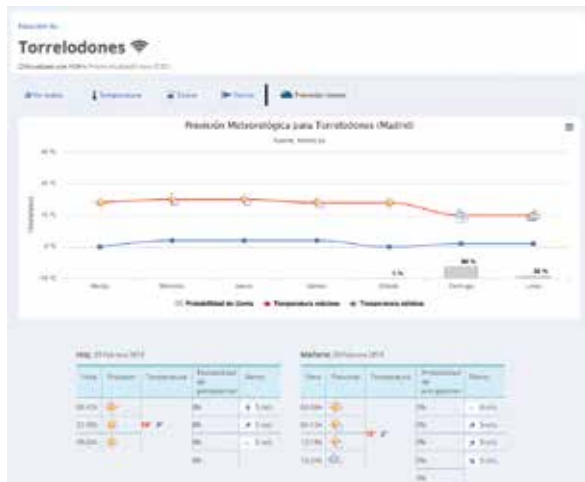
Torrelodones

Previsión Meteorológica para Torrelodones (Madrid)

Temperatura

1 %

90 %

30 %

Martes

Miércoles

Jueves

Viernes

Sábado

Domingo

Lunes

Probabilidad de lluvia

Temperatura máxima

Temperatura mínima

Hoy, 20 Febrero 2018

Mañana, 20 Febrero 2018

| Hora | Pronóstico | Temperatura | Probabilidad de precipitación | Viento |
|---|---|---|---|---|
| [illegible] | | | 0% | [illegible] |
| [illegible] | | | 0% | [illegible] |
| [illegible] | | | 0% | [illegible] |
| | | | 0% | |

| Hora | Pronóstico | Temperatura | Probabilidad de precipitación | Viento |
|---|---|---|---|---|
| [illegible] | | | 0% | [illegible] |
| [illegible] | | | 0% | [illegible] |
| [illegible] | | | 0% | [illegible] |
| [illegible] | | | 0% | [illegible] |
| | | | 0% | |